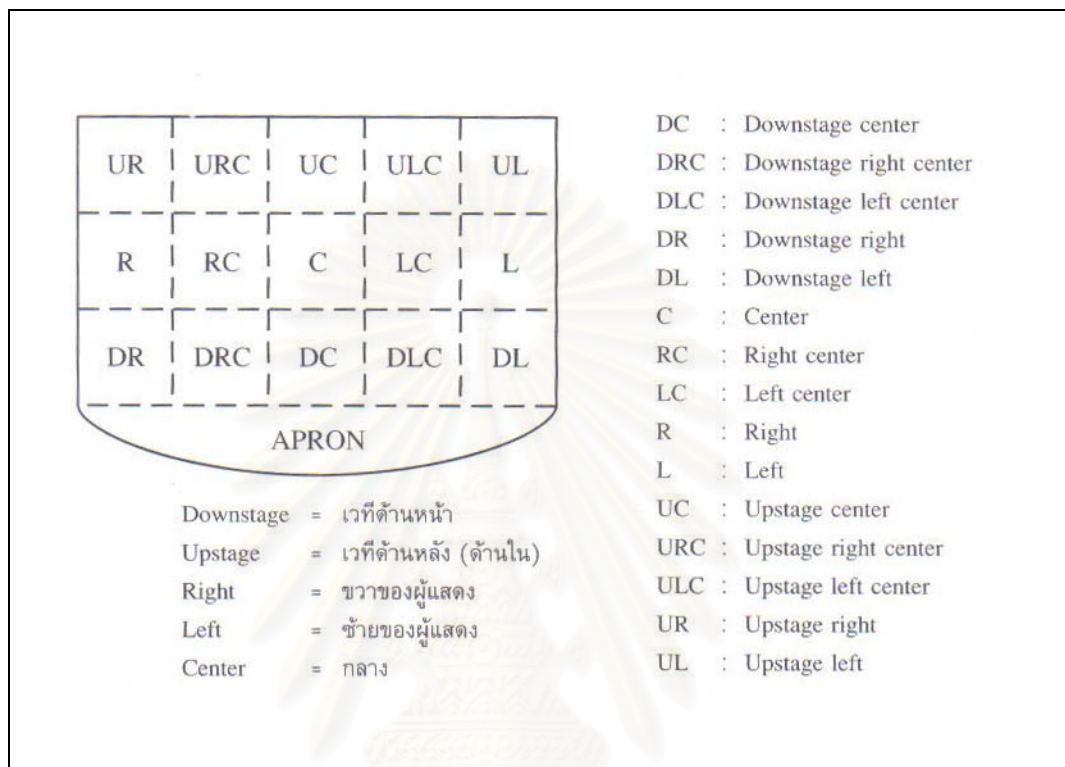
| UR | URC | UC | ULC | UL |
|---|---|---|---|---|
| R | RC | C | LC | L |
| DR | DRC | DC | DLC | DL |

APRON

Downstage = เวทีด้านหน้า
Upstage = เวทีด้านหลัง (ด้านใน)
Right = ขวาของผู้แสดง
Left = ซ้ายของผู้แสดง
Center = กลาง

DC : Downstage center
DRC : Downstage right center
DLC : Downstage left center
DR : Downstage right
DL : Downstage left
C : Center
RC : Right center
LC : Left center
R : Right
L : Left
UC : Upstage center
URC : Upstage right center
ULC : Upstage left center
UR : Upstage right
UL : Upstage left